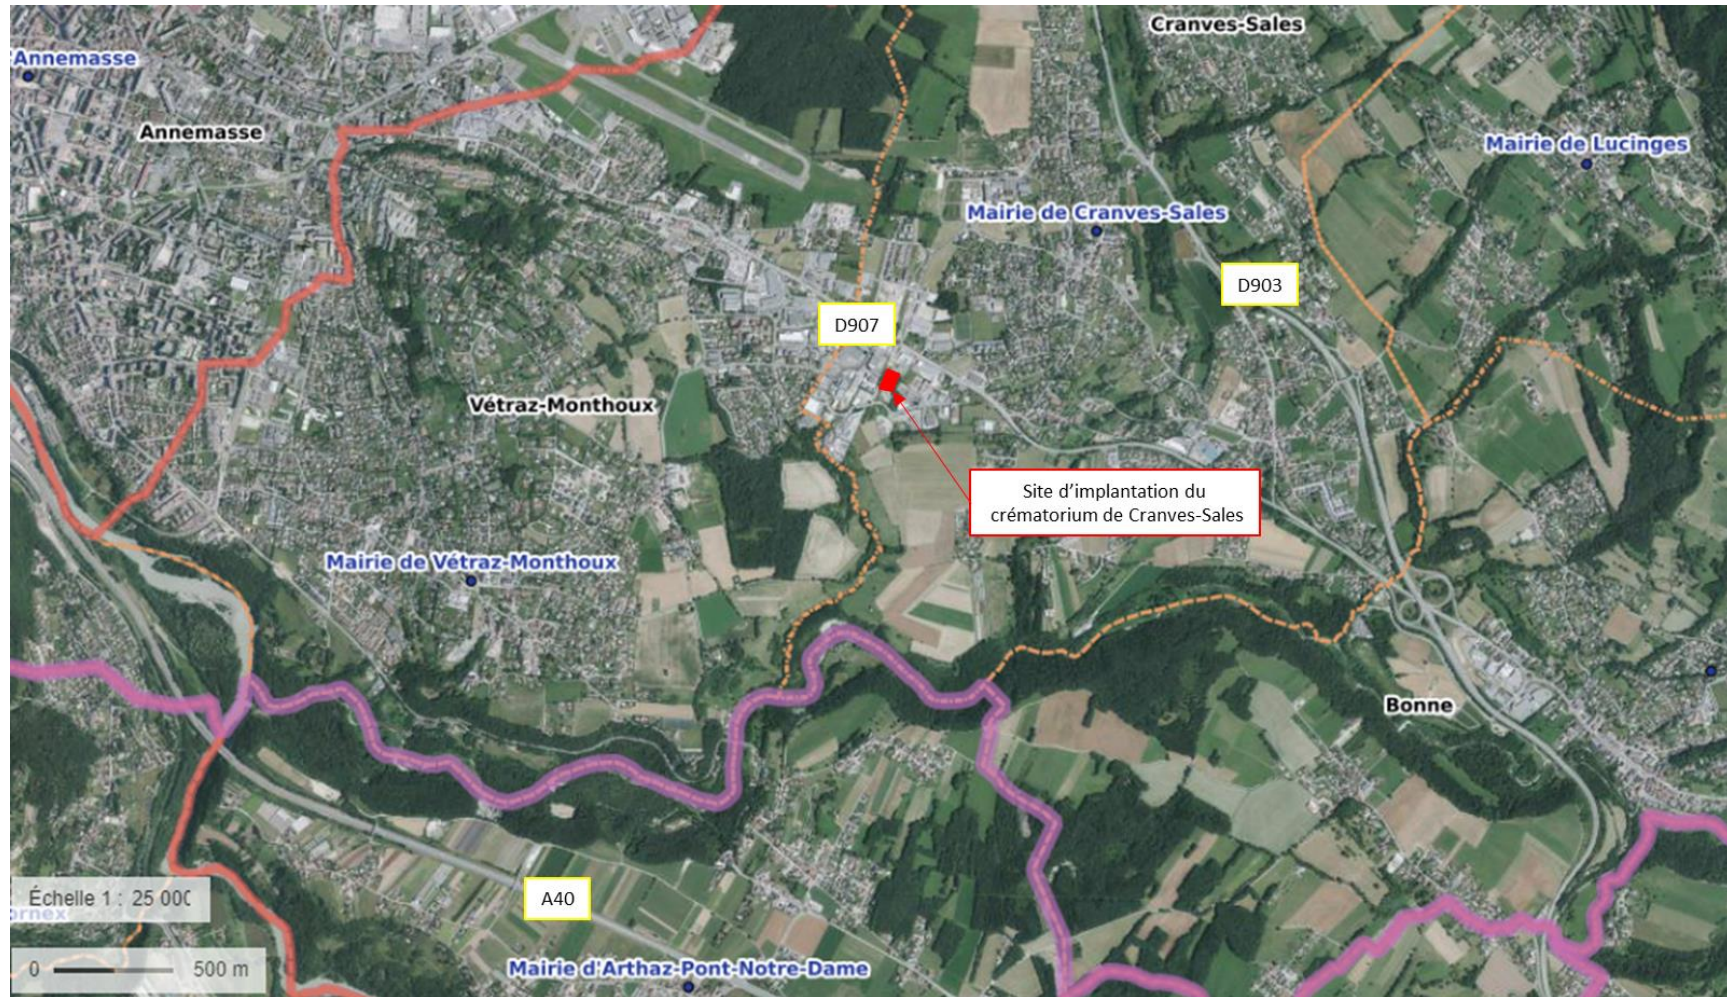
Annemasse
Annemasse
Cranves-Sales
Mairie de Lucinges
Mairie de Cranves-Sales
D903
D907
Vétraz-Monthoux
Site d'implantation du crématorium de Cranves-Sales
Mairie de Vétraz-Monthoux
Bonne
Échelle 1 : 25 00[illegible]
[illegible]rnex
A40
0
500 m
Mairie d'Arthaz-Pont-Notre-Dame